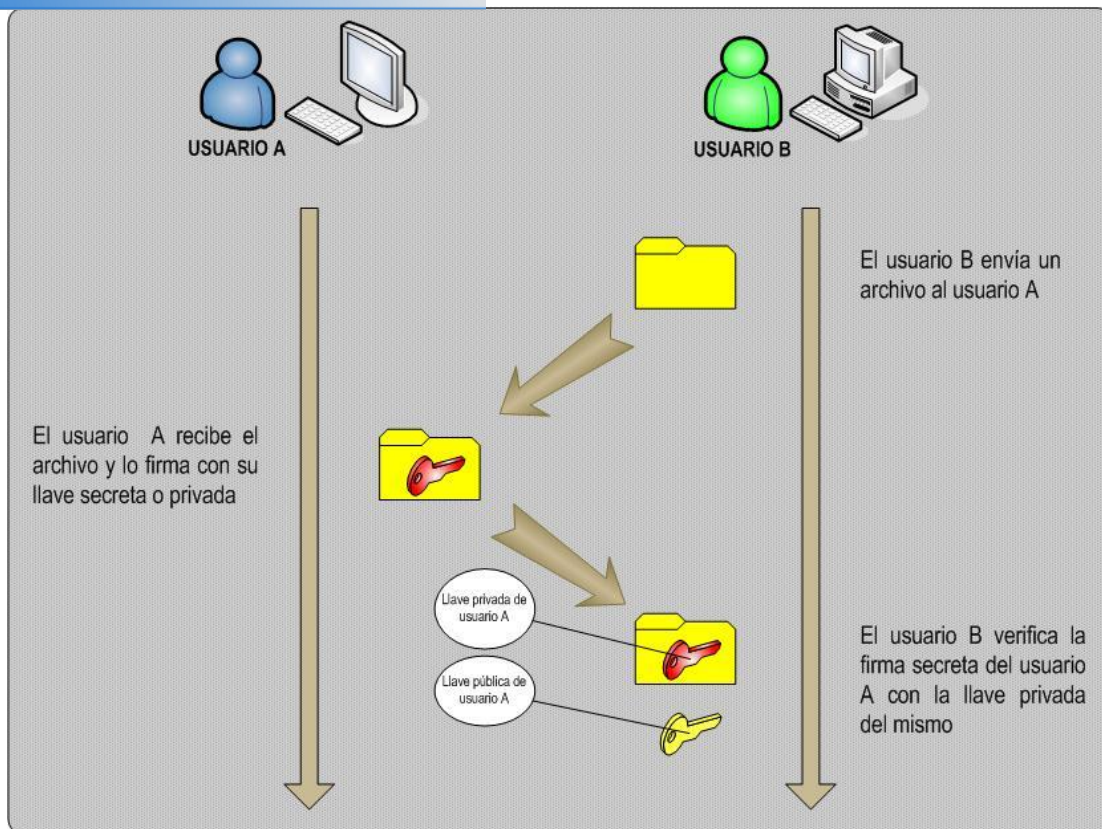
USUARIO A

USUARIO B

El usuario B envía un archivo al usuario A

El usuario A recibe el archivo y lo firma con su llave secreta o privada

Llave privada de usuario A

Llave pública de usuario A

El usuario B verifica la firma secreta del usuario A con la llave privada del mismo